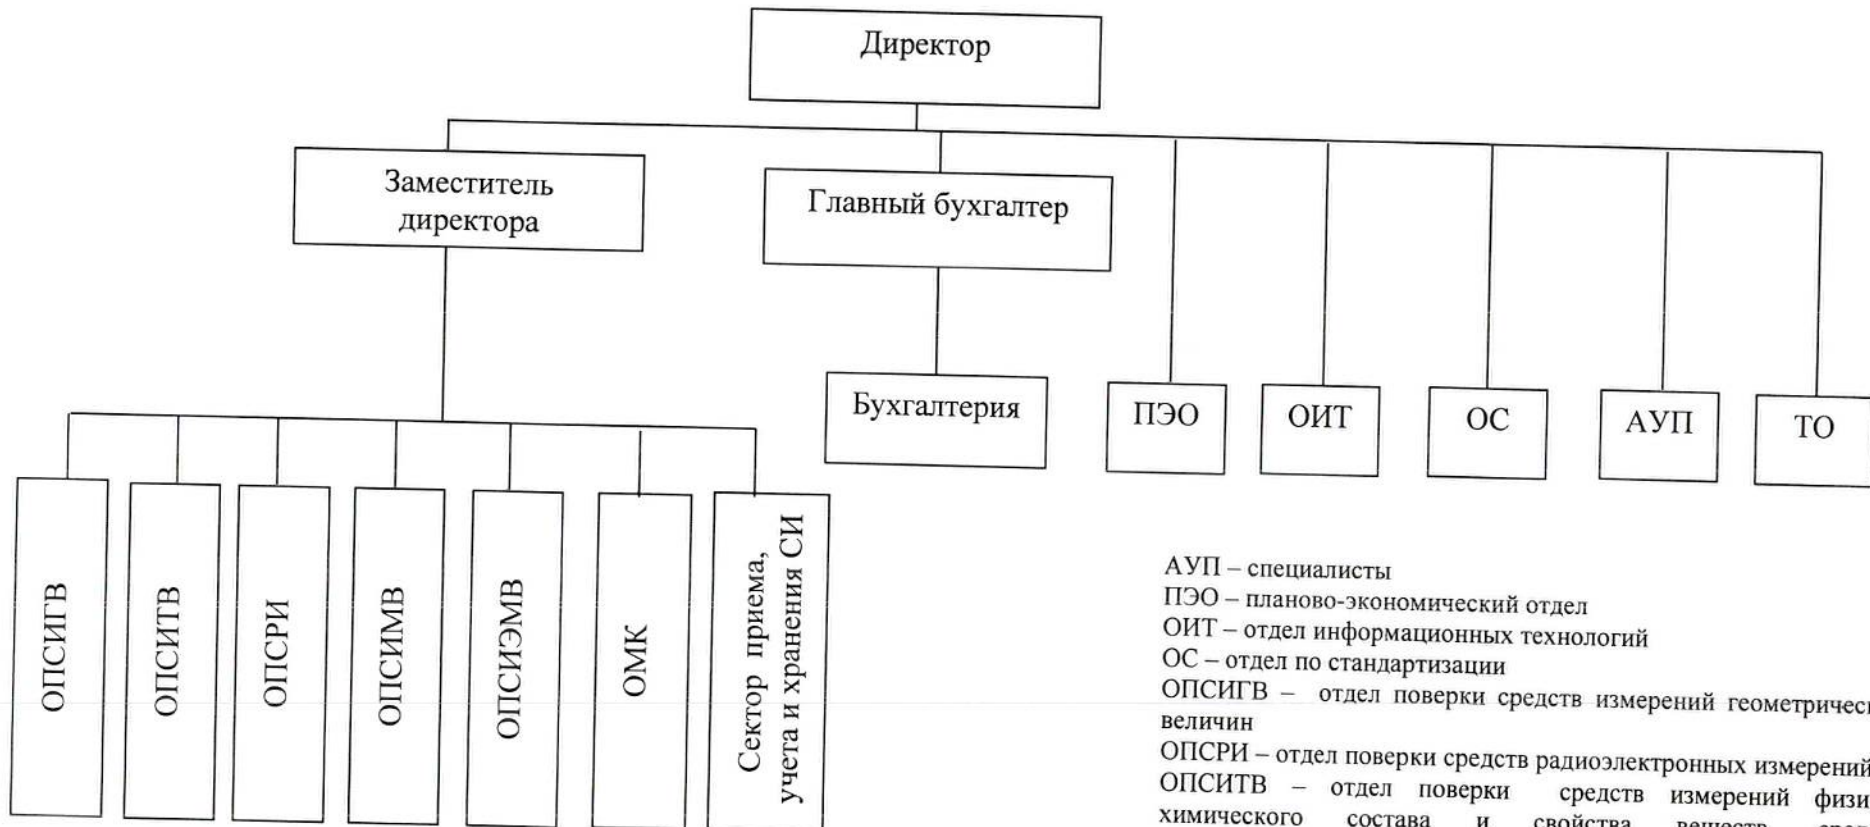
Директор

Заместитель директора

Главный бухгалтер

Бухгалтерия

ПЭО

ОИТ

ОС

АУП

ТО

ОПСИГВ

ОПСИТВ

ОПСРИ

ОПСИМВ

ОПСИЭМВ

ОМК

Сектор приема, учета и хранения СИ

АУП – специалисты
ПЭО – планово-экономический отдел
ОИТ – отдел информационных технологий
ОС – отдел по стандартизации
ОПСИГВ – отдел поверки средств измерений геометричес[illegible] величин
ОПСРИ – отдел поверки средств радиоэлектронных измерений
ОПСИТВ – отдел поверки средств измерений физи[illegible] химического состава и свойства веществ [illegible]